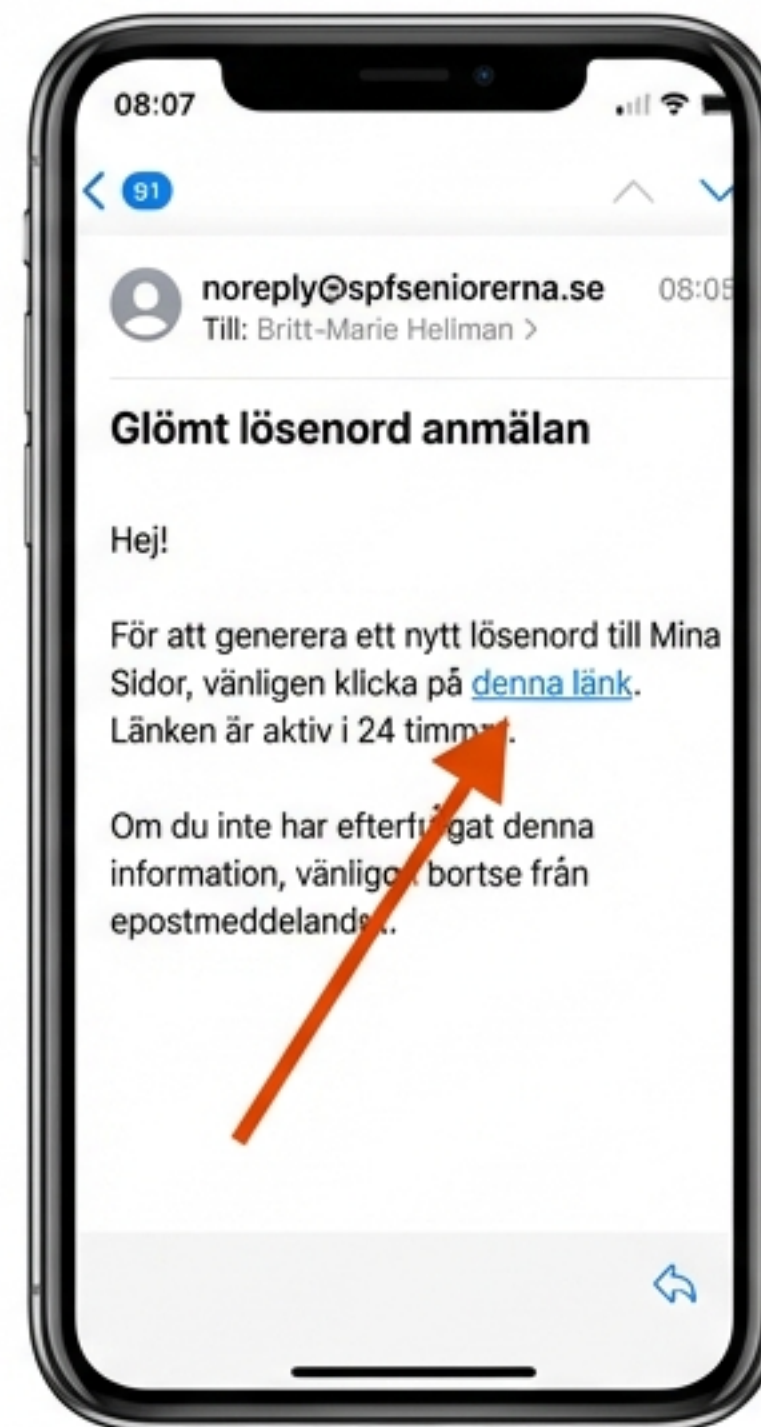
08:07

91

noreply@spfseniorerna.se 08:05
Till: Britt-Marie Hellman >

Glömt lösenord anmälan

Hej!

För att generera ett nytt lösenord till Mina Sidor, vänligen klicka på denna länk. Länken är aktiv i 24 tim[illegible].

Om du inte har efterfr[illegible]gat denna information, vänlig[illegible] bortse från epostmeddeland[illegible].